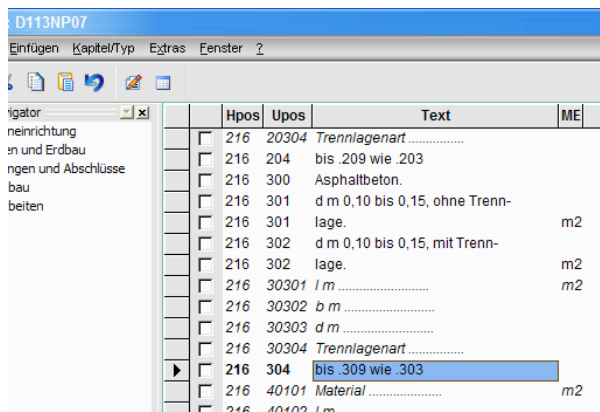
D113NP07

Einfügen Kapitel/Typ Extras Fenster ?

igator
neinrichtung
en und Erdbau
ngen und Abschlüsse
bau
beiten

| | | Hpos | Upos | Text | ME |
|---|---|---|---|---|---|
| | | 216 | 20304 | Trennlagenart ............... | |
| | | 216 | 204 | bis .209 wie .203 | |
| | | 216 | 300 | Asphaltbeton. | |
| | | 216 | 301 | d m 0,10 bis 0,15, ohne Trenn- | |
| | | 216 | 301 | lage. | m2 |
| | | 216 | 302 | d m 0,10 bis 0,15, mit Trenn- | |
| | | 216 | 302 | lage. | m2 |
| | | 216 | 30301 | l m ........................ | m2 |
| | | 216 | 30302 | b m ........................ | |
| | | 216 | 30303 | d m ........................ | |
| | | 216 | 30304 | Trennlagenart ............... | |
| ▶ | | 216 | 304 | bis .309 wie .303 | |
| | | 216 | 40101 | Material ..................... | m2 |
| | | 216 | 40102 | l m | |